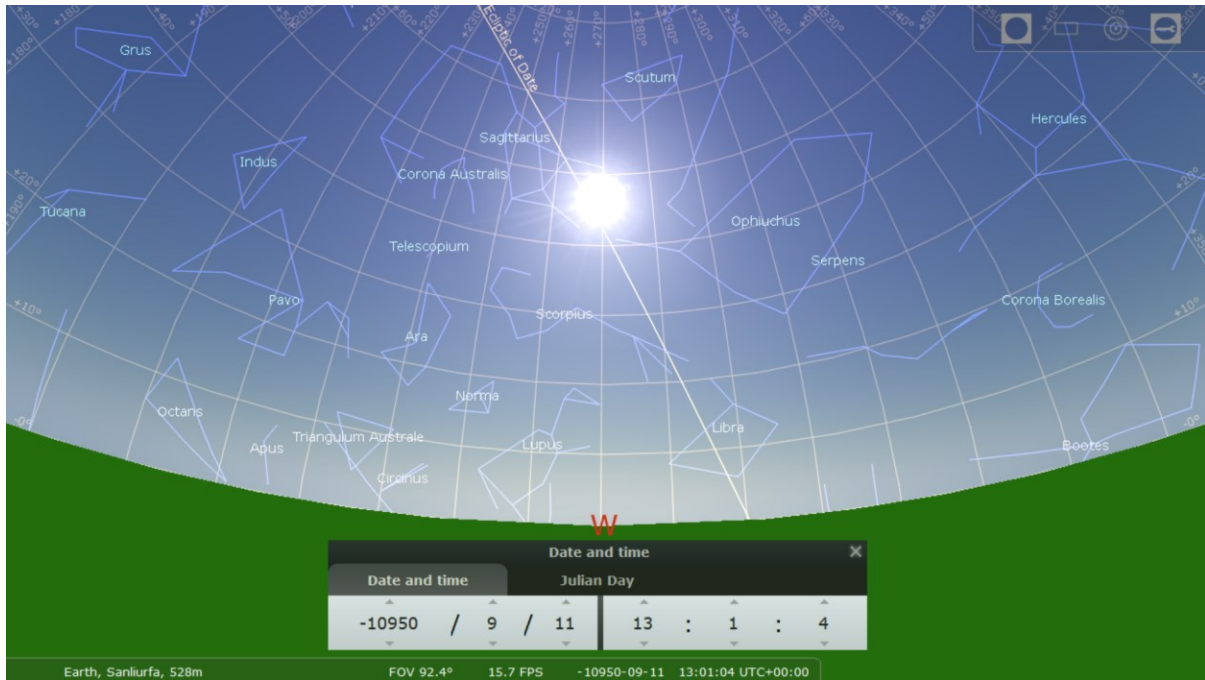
Grus
Ecliptic of Date
Scutum
Hercules
Sagittarius
Indus
Corona Australis
Tucana
Ophiuchus
Telescopium
Serpens
Pavo
Scorpius
Corona Borealis
Ara
Norma
Octans
Libra
Apus
Triangulum Australe
Lupus
Bootes
Circinus
+10°
+20°
-0°
W

Date and time
Date and time
Julian Day
-10950 / 9 / 11
13 : 1 : 4

Earth, Sanliurfa, 528m
FOV 92.4°
15.7 FPS
-10950-09-11 13:01:04 UTC+00:00